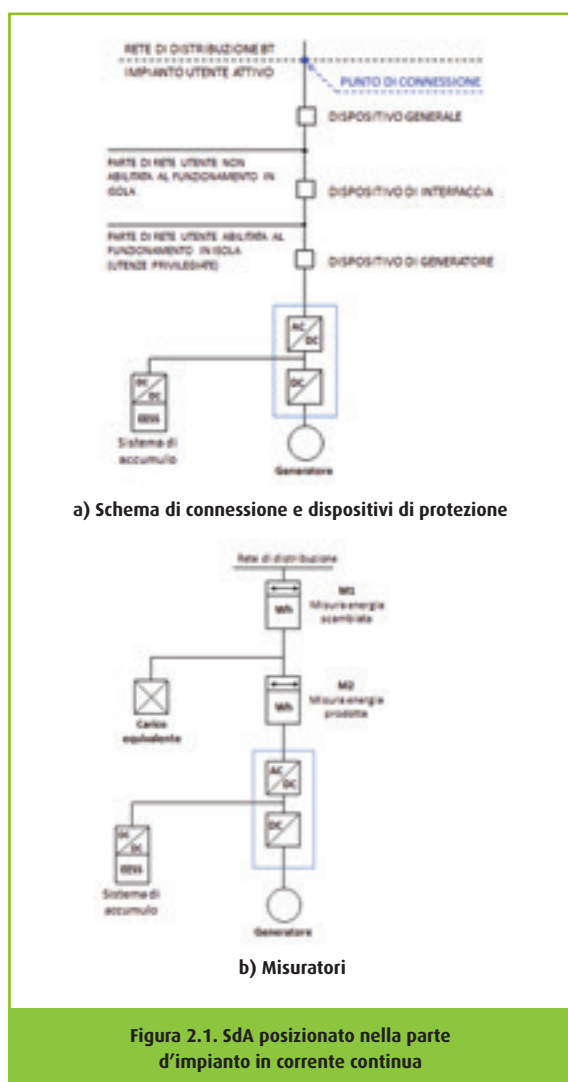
RETE DI DISTRIBUZIONE BT
IMPIANTO UTENTE ATTIVO

PUNTO DI CONNESSIONE

DISPOSITIVO GENERALE

PARTE DI RETE UTENTE NON ABILITATA AL FUNZIONAMENTO IN ISOLA

DISPOSITIVO DI INTERFACCIA

PARTE DI RETE UTENTE ABILITATA AL FUNZIONAMENTO IN ISOLA (UTENZE PRIVILEGIATE)

DISPOSITIVO DI GENERATORE

AC
DC

DC
DC

DC
DC

EESS

Sistema di accumulo

Generatore

a) Schema di connessione e dispositivi di protezione

Rete di distribuzione

Wh

M1
Misura energia scambiata

Wh

M2
Misura energia prodotta

Carico equivalente

AC
DC

DC
DC

DC
DC

EESS

Sistema di accumulo

Generatore

b) Misuratori

Figura 2.1. SdA posizionato nella parte d'impianto in corrente continua